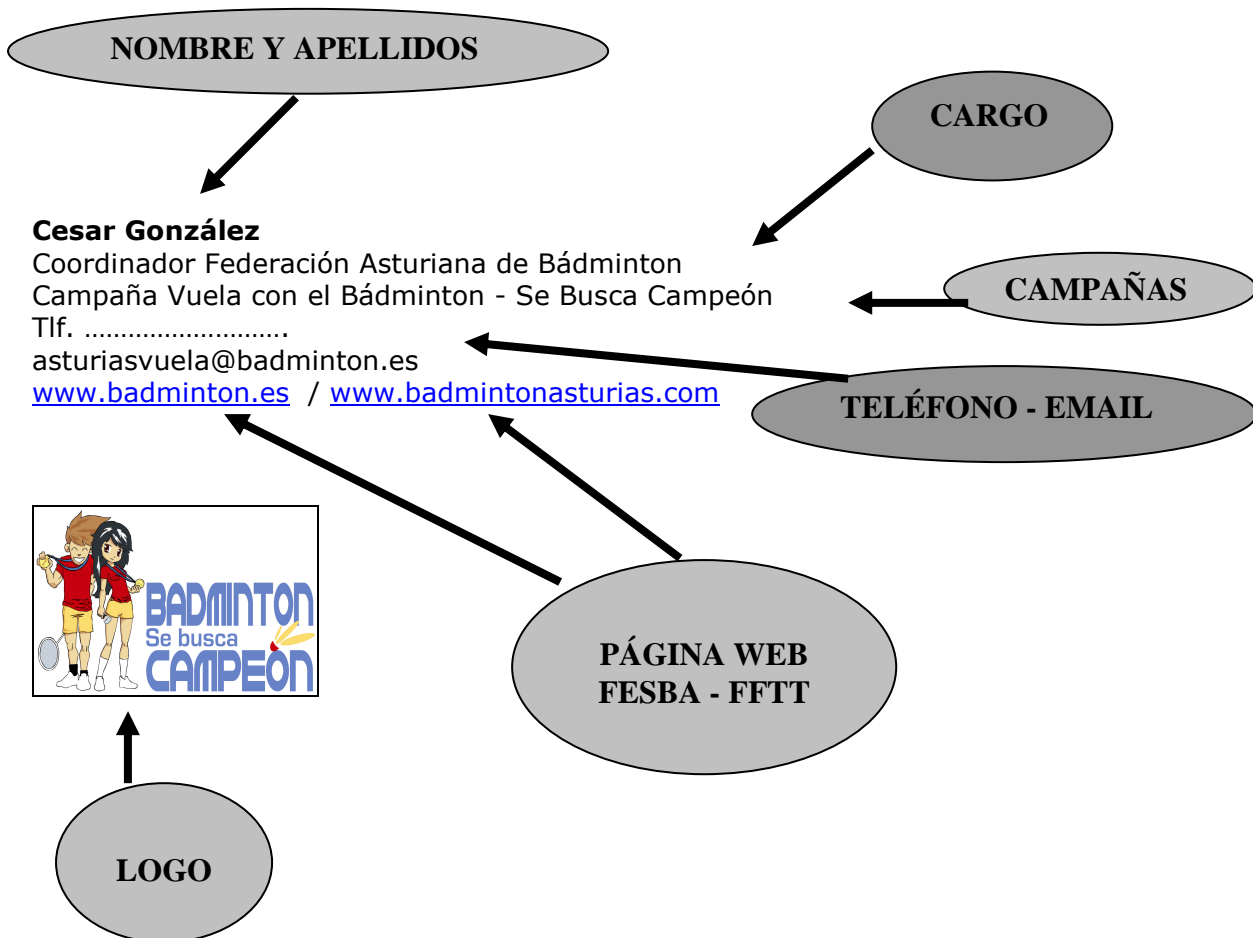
NOMBRE Y APELLIDOS

CARGO

**Cesar González**
Coordinador Federación Asturiana de Bádminton
Campaña Vuela con el Bádminton - Se Busca Campeón
Tlf. ……………………….
asturiasvuela@badminton.es
www.badminton.es / www.badmintonasturias.com

CAMPAÑAS

TELÉFONO - EMAIL

BADMINTON
Se busca
CAMPEÓN

PÁGINA WEB
FESBA - FFTT

LOGO